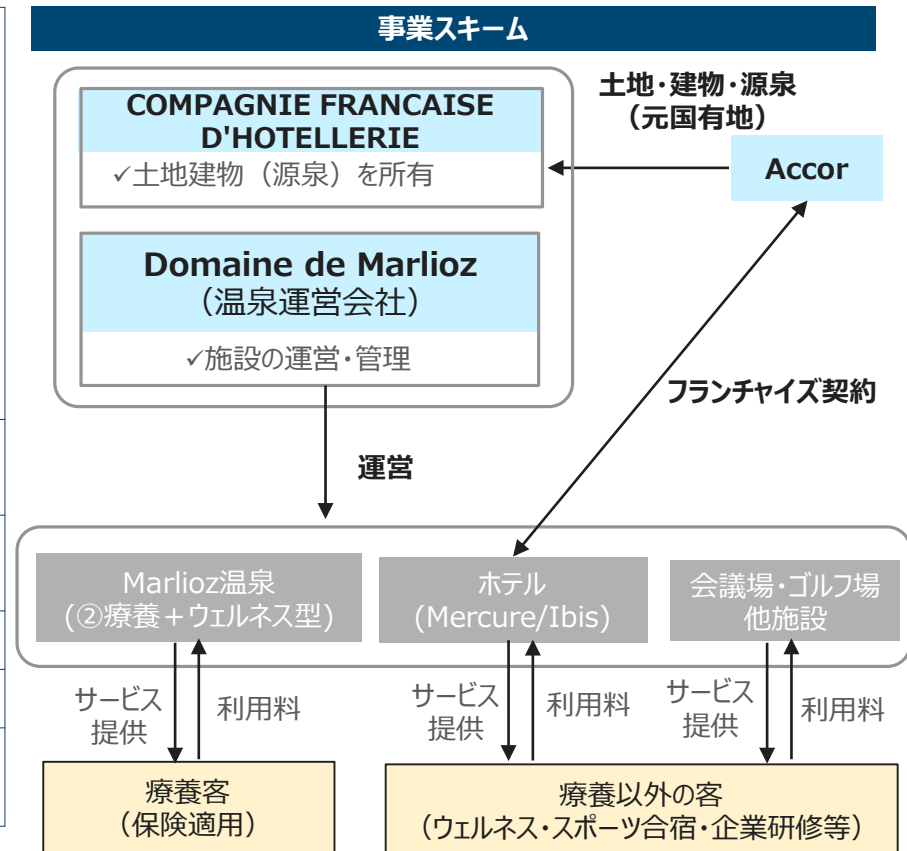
事業スキーム

COMPAGNIE FRANCAISE D'HOTELLERIE

✓土地建物（源泉）を所有

土地・建物・源泉
（元国有地）

Accor

Domaine de Marlioz
（温泉運営会社）

✓施設の運営・管理

フランチャイズ契約

運営

Marlioz温泉
（②療養＋ウェルネス型）

ホテル
（Mercure/Ibis）

会議場・ゴルフ場
他施設

サービス提供

利用料

サービス提供

利用料

サービス提供

利用料

療養客
（保険適用）

療養以外の客
（ウェルネス・スポーツ合宿・企業研修等）